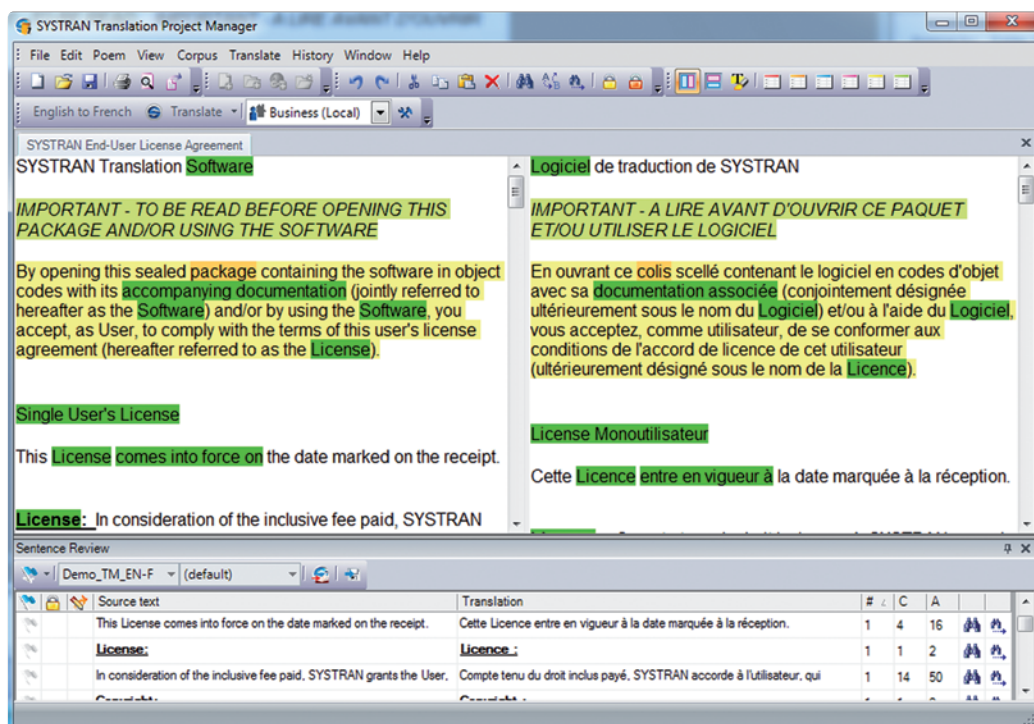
SYSTRAN Translation Project Manager

File Edit Poem View Corpus Translate History Window Help

English to French Translate Business (Local)

SYSTRAN End-User License Agreement

SYSTRAN Translation Software

IMPORTANT - TO BE READ BEFORE OPENING THIS PACKAGE AND/OR USING THE SOFTWARE

By opening this sealed package containing the software in object codes with its accompanying documentation (jointly referred to hereafter as the Software) and/or by using the Software, you accept, as User, to comply with the terms of this user's license agreement (hereafter referred to as the License).

Single User's License

This License comes into force on the date marked on the receipt.

License: In consideration of the inclusive fee paid, SYSTRAN

Logiciel de traduction de SYSTRAN

IMPORTANT - A LIRE AVANT D'OUVRIR CE PAQUET ET/OU UTILISER LE LOGICIEL

En ouvrant ce colis scellé contenant le logiciel en codes d'objet avec sa documentation associée (conjointement désignée ultérieurement sous le nom du Logiciel) et/ou à l'aide du Logiciel, vous acceptez, comme utilisateur, de se conformer aux conditions de l'accord de licence de cet utilisateur (ultérieurement désigné sous le nom de la Licence).

License Monoutilisateur

Cette Licence entre en vigueur à la date marquée à la réception.

Sentence Review

Demo_TM_EN-F (default)

| | | | Source text | Translation | # | C | A | | |
|---|---|---|---|---|---|---|---|---|---|
| | | | This License comes into force on the date marked on the receipt. | Cette Licence entre en vigueur à la date marquée à la réception. | 1 | 4 | 16 | | |
| | | | License: | Licence : | 1 | 1 | 2 | | |
| | | | In consideration of the inclusive fee paid, SYSTRAN grants the User, | Compte tenu du droit inclus payé, SYSTRAN accorde à l'utilisateur, qui | 1 | 14 | 50 | | |
| | | | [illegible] | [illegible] | | | | | |